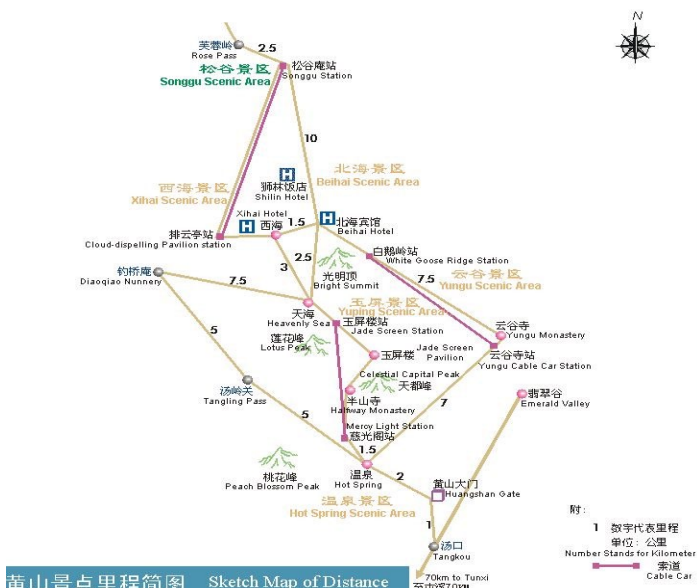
N

芙蓉岭
Rose Pass
2.5
松谷庵站
Songgu Station
松谷景区
Songgu Scenic Area

10

北海景区
Beihai Scenic Area
狮林饭店
Shilin Hotel
西海景区
Xihai Scenic Area
Xihai Hotel
西海
1.5
北海宾馆
Beihai Hotel
排云亭站
Cloud-dispelling Pavilion station
2.5
白鹅岭站
White Goose Ridge Station
光明顶
Bright Summit
钓桥庵
Diaoqiao Nunnery
7.5
3
7.5
云谷景区
Yungu Scenic Area
玉屏景区
Yuping Scenic Area
天海
Heavenly Sea
玉屏楼站
Jade Screen Station
云谷寺
Yungu Monastery
5
莲花峰
Lotus Peak
玉屏楼
Jade Screen Pavilion
云谷寺站
Yungu Cable Car Station
Celestial Capital Peak
天都峰
汤岭关
Tangling Pass
半山寺
Halfway Monastery
7
翡翠谷
Emerald Valley
5
Mercy Light Station
慈光阁站
1.5
桃花峰
Peach Blossom Peak
温泉
Hot Spring
2
黄山大门
Huangshan Gate
温泉景区
Hot Spring Scenic Area
1
汤口
Tangkou
附:
1 数字代表里程
单位: 公里
Number Stands for Kilometer
索道
Cable Car
黄山景点里程简图 Sketch Map of Distance
70km to Tunxi
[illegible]